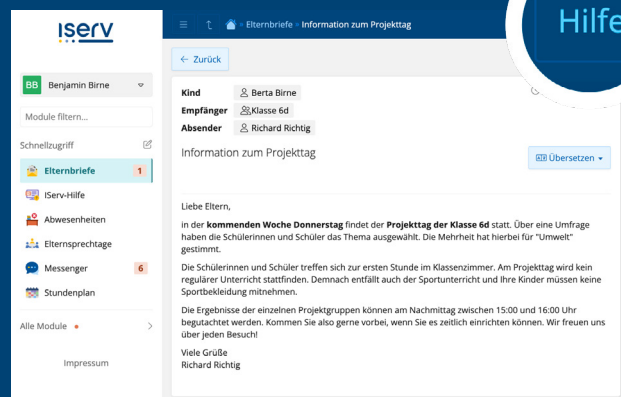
iserv

BB Benjamin Birne

Module filtern...

Schnellzugriff

Elternbriefe 1

IServ-Hilfe

Abwesenheiten

Elternsprechtage

Messenger 6

Stundenplan

Alle Module

Impressum

Elternbriefe > Information zum Projekttag

Hilfe

← Zurück

Kind Berta Birne

Empfänger Klasse 6d

Absender Richard Richtig

Information zum Projekttag

Übersetzen

Liebe Eltern,

in der **kommenden Woche Donnerstag** findet der **Projekttag der Klasse 6d** statt. Über eine Umfrage haben die Schülerinnen und Schüler das Thema ausgewählt. Die Mehrheit hat hierbei für "Umwelt" gestimmt.

Die Schülerinnen und Schüler treffen sich zur ersten Stunde im Klassenzimmer. Am Projekttag wird kein regulärer Unterricht stattfinden. Demnach entfällt auch der Sportunterricht und Ihre Kinder müssen keine Sportbekleidung mitnehmen.

Die Ergebnisse der einzelnen Projektgruppen können am Nachmittag zwischen 15:00 und 16:00 Uhr begutachtet werden. Kommen Sie also gerne vorbei, wenn Sie es zeitlich einrichten können. Wir freuen uns über jeden Besuch!

Viele Grüße
Richard Richtig